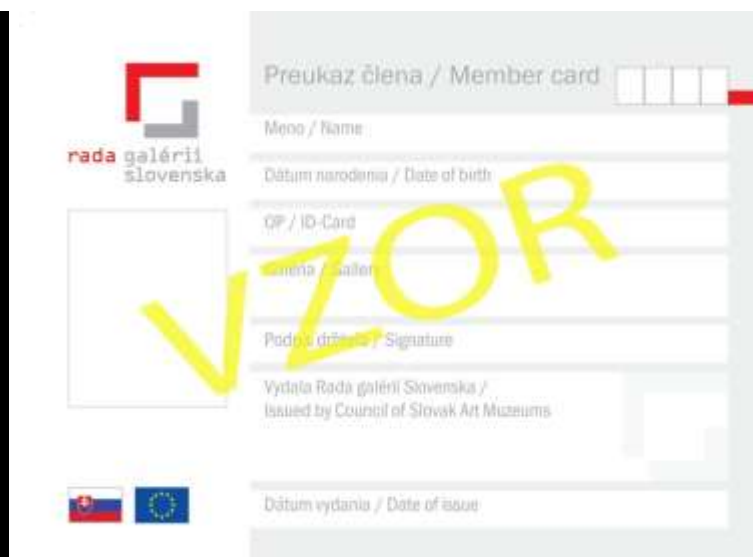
rada galérií slovenska

Preukaz člena / Member card

Meno / Name

Dátum narodenia / Date of birth

OP / ID-Card

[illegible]éria / Galler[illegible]

Podp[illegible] držiteľa / Signature

Vydala Rada galérií Slovenska / Issued by Council of Slovak Art Muzeums

Dátum vydania / Date of issue

VZOR